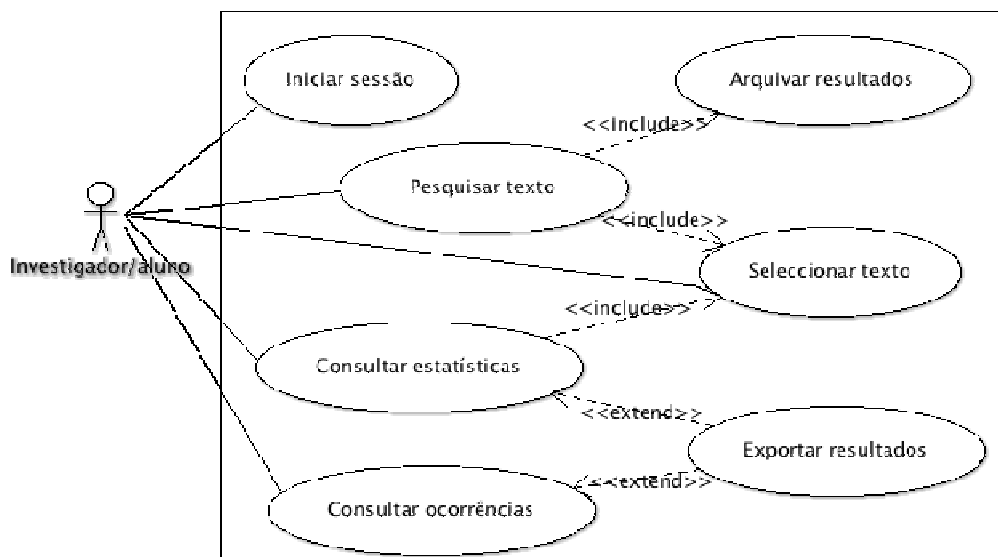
Iniciar sessão

Arquivar resultados

<<include>>

Pesquisar texto

<<include>>

Investigador/aluno

Seleccionar texto

<<include>>

Consultar estatísticas

<<extend>>

Exportar resultados

<<extend>>

Consultar ocorrências